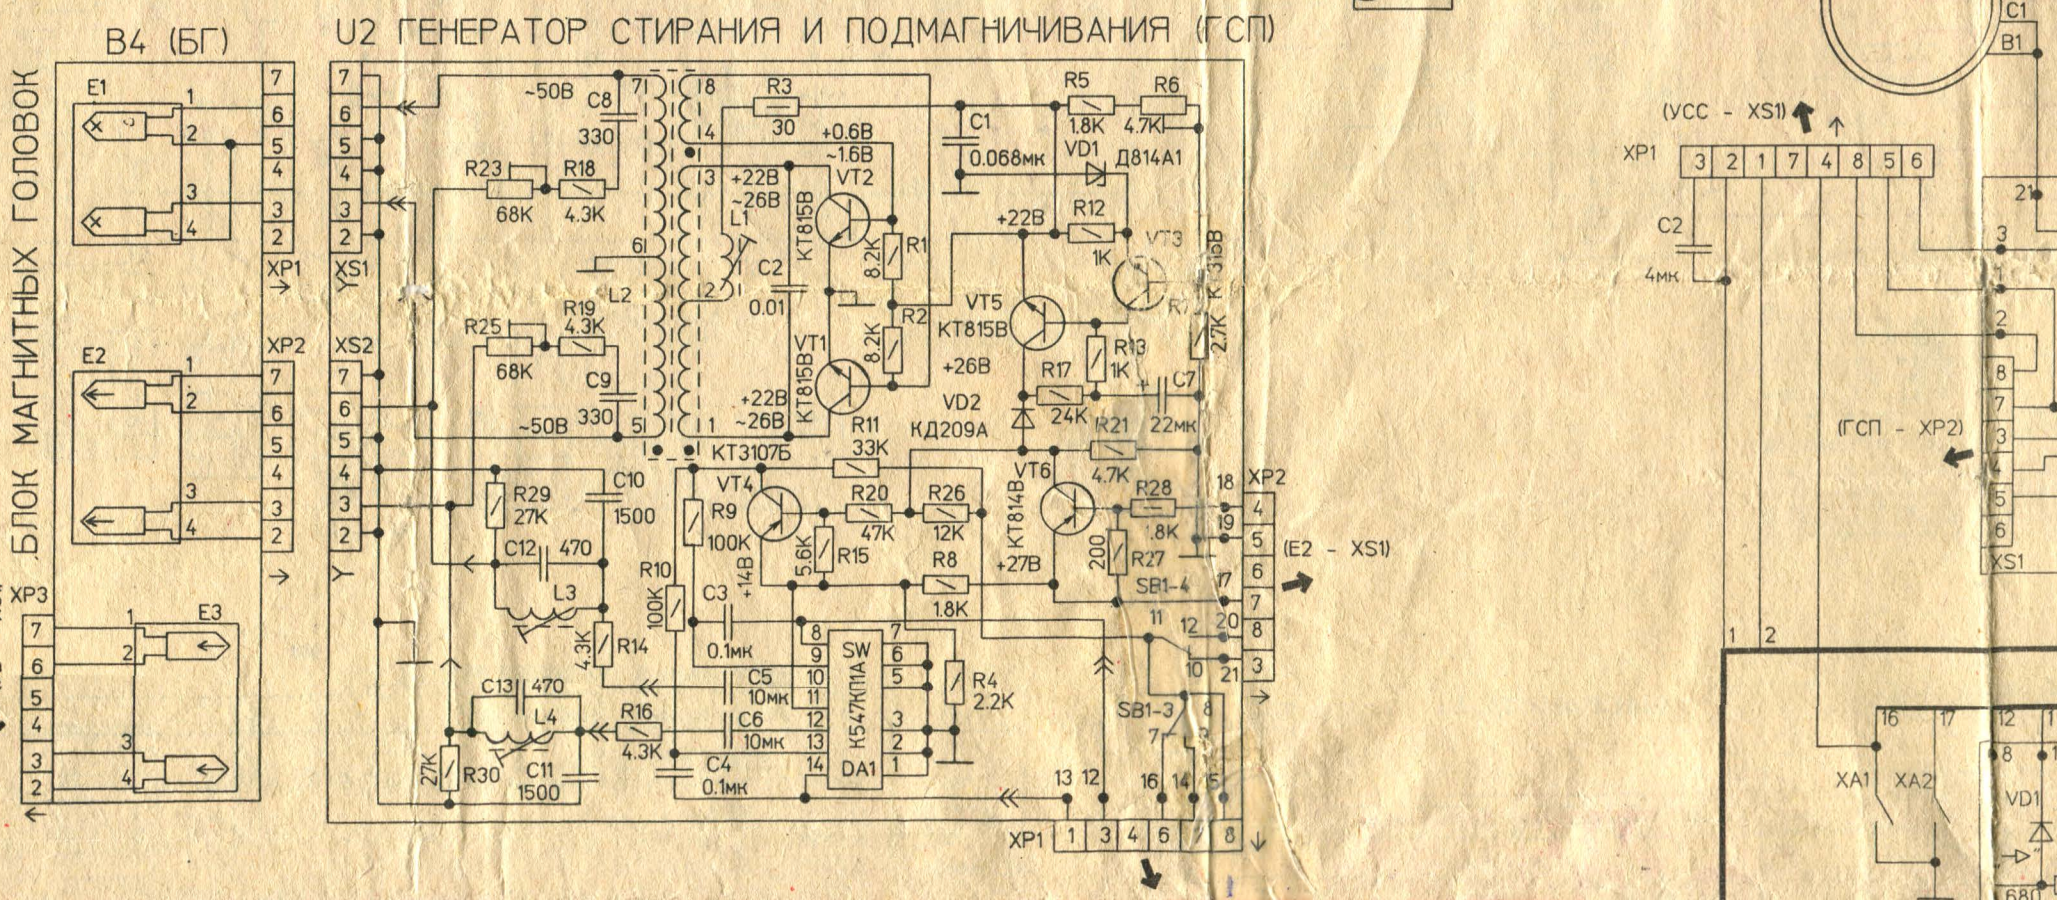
БЛОК МАГНИТНЫХ ГОЛОВОК

B4 (БГ)

U2 ГЕНЕРАТОР СТИРАНИЯ И ПОДМАГНИЧИВАНИЯ (ГСП)

E1
1
2
3
4
7
6
5
4
3
2
XP1

E2
1
2
3
4
XP2
7
6
5
4
3
2

XP3
7
6
5
4
3
2
1
2
3
4
E3

7
6
5
4
3
2
XS1
XS2
7
6
5
4
3
2

~50B
C8
330
71
18
R3
30
14
+0.6B
~1.6B
13
+22B
~26B
L1
VT2
KT815B
R1
8.2K
R2
8.2K
C2
0.01
6
2
L2
VT1
KT815B
+22B
~26B
5
1
~50B
C9
330
R23
68K
R18
4.3K
R25
68K
R19
4.3K

C1
0.068мк
R5
1.8K
R6
4.7K
VD1
Д814A1
+22B
R12
1K
VT3
KT315B
R7
2.7K
VT5
KT815B
+26B
R13
1K
R17
24K
C7
22мк
VD2
КД209A
R21
4.7K
R11
33K
KT3107Б
VT4
R20
47K
R26
12K
VT6
KT814B
R28
1.8K
R27
200
+27B
SB1-4
R29
27K
C10
1500
C12
470
L3
R9
100K
R15
5.6K
+14B
R8
1.8K
R10
100K
C3
0.1мк
R14
4.3K
C5
10мк
C6
10мк
C13
470
L4
R16
4.3K
C4
0.1мк
R30
27K
C11
1500
8
9
10
11
12
13
14
SW
K547KП1A
DA1
7
6
5
3
2
1
R4
2.2K
18
19
17
20
21
11
12
10
SB1-3
8
7
9
16
14
15
13
12
XP2
4
5
6
7
8
3
(E2 - XS1)
XP1
1
3
4
6
7
8

(УСС - XS1)
XP1
3
2
1
7
4
8
5
6
C2
4мк
(ГСП - XP2)
C1
B1
21
3
1
2
8
7
3
4
5
6
XS1
1
2
16
17
XA1
XA2
12
8
VD1
680